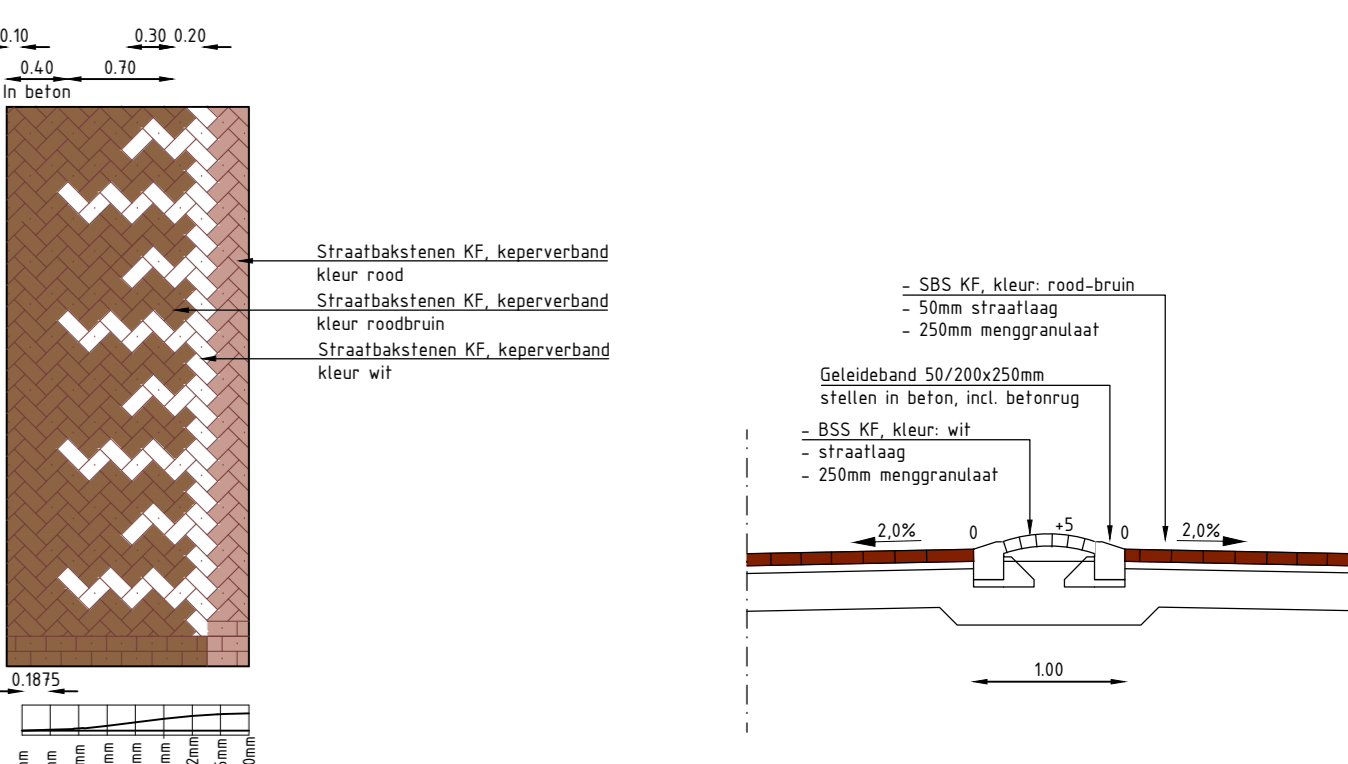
0.10
0.30 0.20
0.40 0.70
In beton

Straatbakstenen KF, keperverband
kleur rood
Straatbakstenen KF, keperverband
kleur roodbruin
Straatbakstenen KF, keperverband
kleur wit

0.1875

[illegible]

- SBS KF, kleur: rood-bruin
- 50mm straatlaag
- 250mm menggranulaat

Geleideband 50/200x250mm
stellen in beton, incl. betonrug

- BSS KF, kleur: wit
- straatlaag
- 250mm menggranulaat

2,0%
0
+5
0
2,0%

1.00